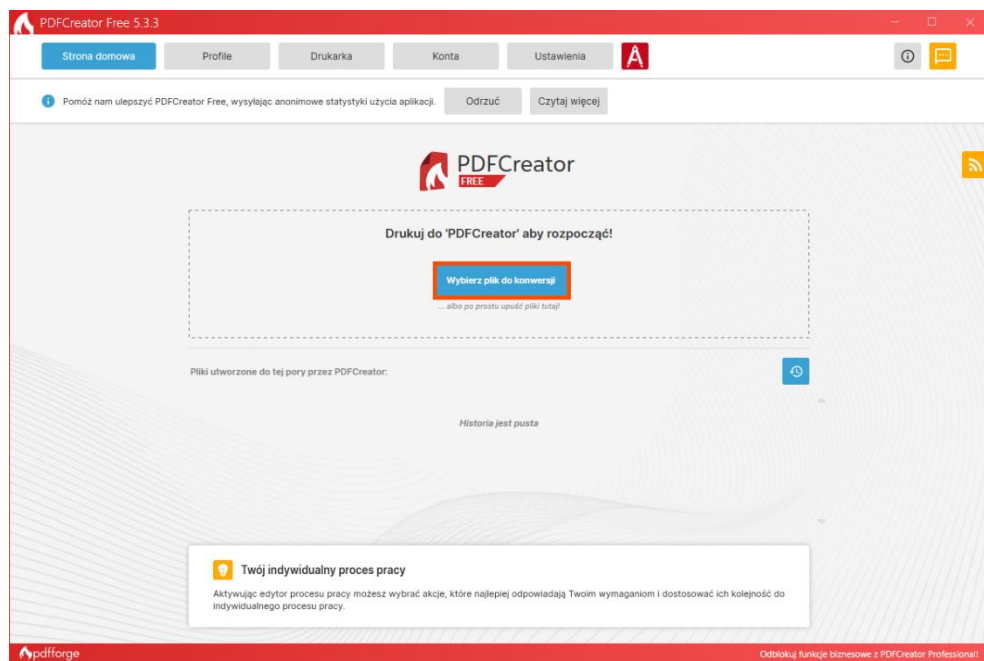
PDFCreator Free 5.3.3

Strona domowa | Profile | Drukarka | Konta | Ustawienia

Pomóż nam ulepszyć PDFCreator Free, wysyłając anonimowe statystyki użycia aplikacji. Odrzuć Czytaj więcej

PDFCreator FREE

Drukuj do 'PDFCreator' aby rozpocząć!

Wybierz plik do konwersji

... albo po prostu upuść pliki tutaj!

Pliki utworzone do tej pory przez PDFCreator:

Historia jest pusta

Twój indywidualny proces pracy

Aktywując edytor procesu pracy możesz wybrać akcje, które najlepiej odpowiadają Twoim wymaganiom i dostosować ich kolejność do indywidualnego procesu pracy.

pdfforge

Odblokuj funkcje biznesowe z PDFCreator Professional!